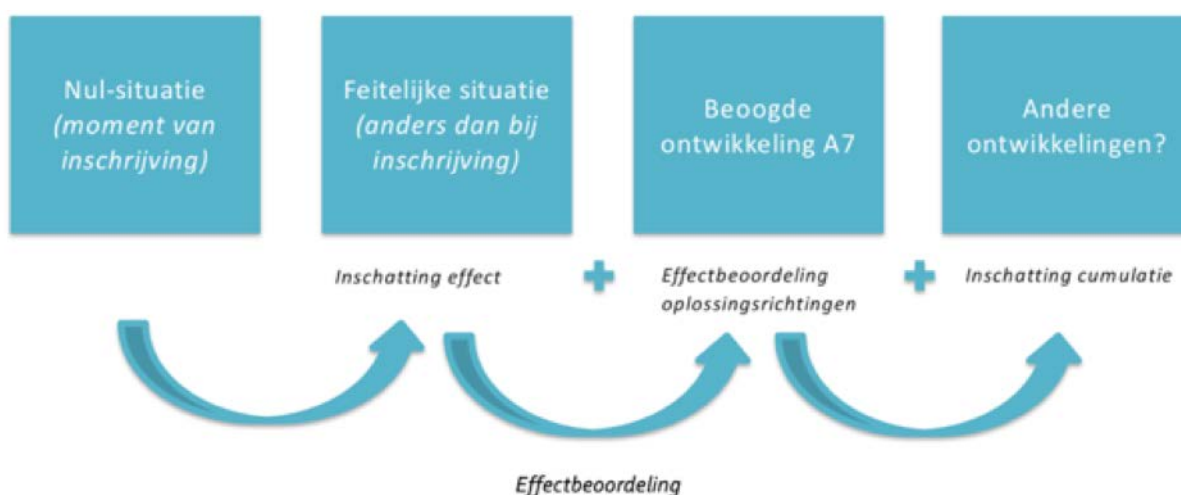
Nul-situatie
*(moment van inschrijving)*

Feitelijke situatie
*(anders dan bij inschrijving)*

Beoogde ontwikkeling A7

Andere ontwikkelingen?

*Inschatting effect*

+

*Effectbeoordeling oplossingsrichtingen*

+

*Inschatting cumulatie*

*Effectbeoordeling*